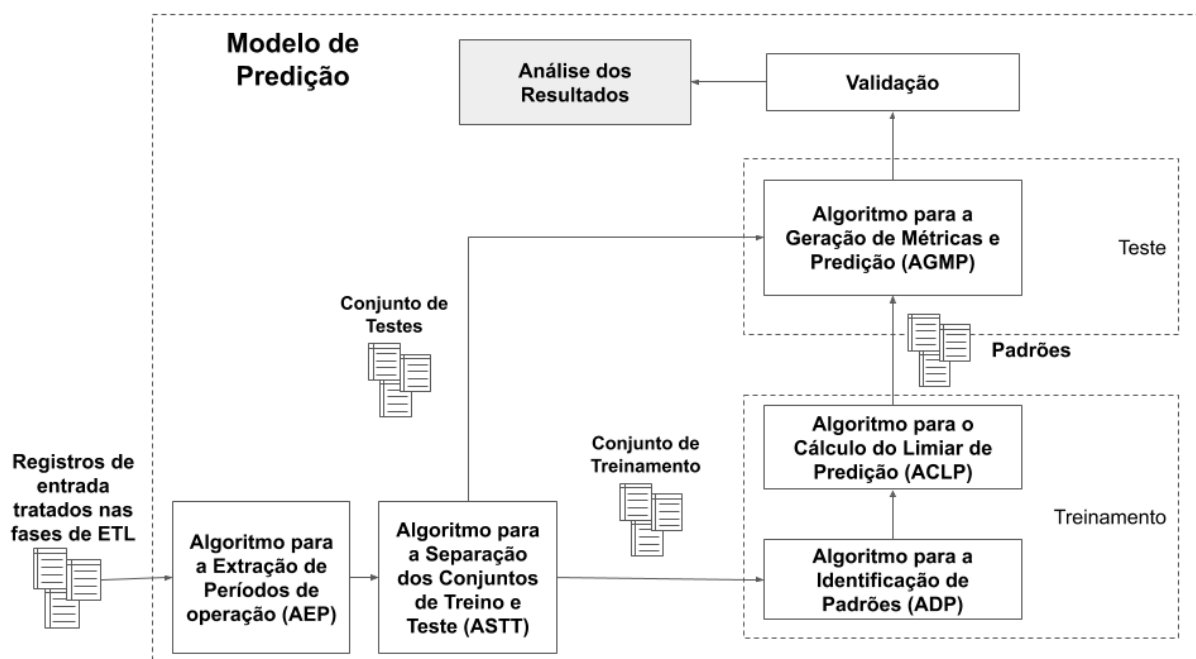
Modelo de Predição

Análise dos Resultados

Validação

Algoritmo para a Geração de Métricas e Predição (AGMP)

Teste

Conjunto de Testes

Padrões

Algoritmo para o Cálculo do Limiar de Predição (ACLP)

Conjunto de Treinamento

Registros de entrada tratados nas fases de ETL

Treinamento

Algoritmo para a Extração de Períodos de operação (AEP)

Algoritmo para a Separação dos Conjuntos de Treino e Teste (ASTT)

Algoritmo para a Identificação de Padrões (ADP)